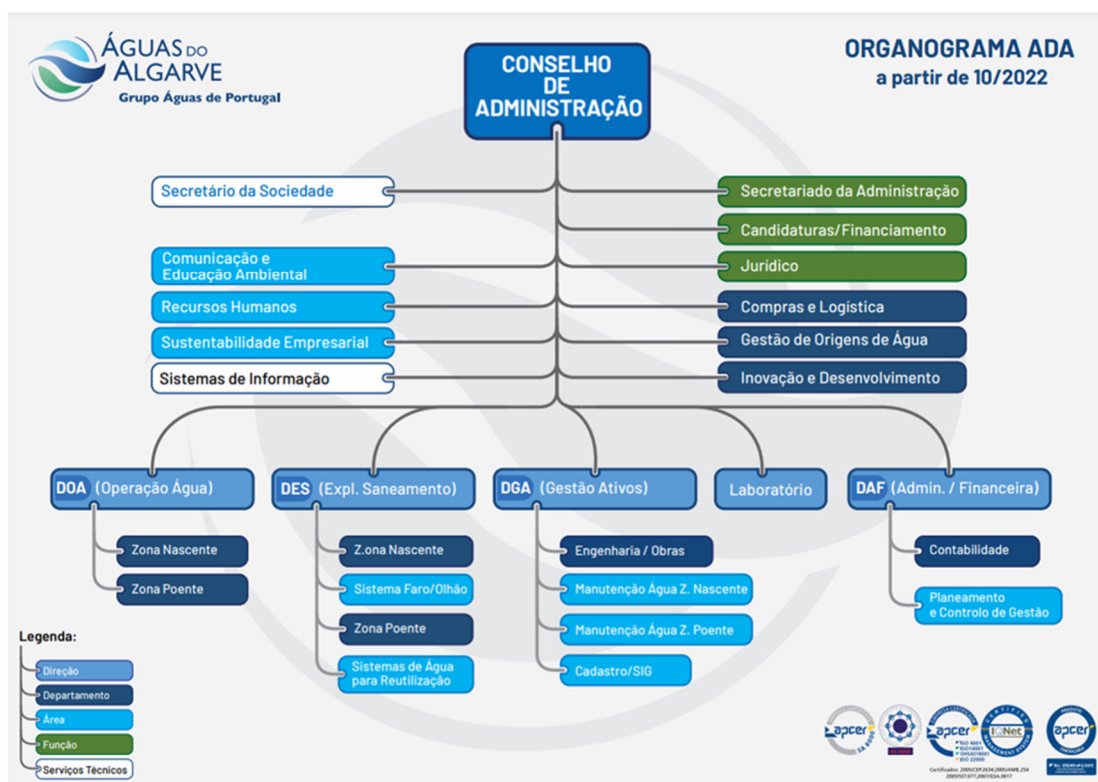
ÁGUAS DO ALGARVE
Grupo Águas de Portugal

CONSELHO DE ADMINISTRAÇÃO

ORGANOGRAMA ADA
a partir de 10/2022

Secretário da Sociedade
Comunicação e Educação Ambiental
Recursos Humanos
Sustentabilidade Empresarial
Sistemas de Informação

Secretariado da Administração
Candidaturas/Financiamento
Jurídico
Compras e Logística
Gestão de Origens de Água
Inovação e Desenvolvimento

DOA (Operação Água)
Zona Nascente
Zona Poente

DES (Expl. Saneamento)
Z.ona Nascente
Sistema Faro/Olhão
Zona Poente
Sistemas de Água para Reutilização

DGA (Gestão Ativos)
Engenharia / Obras
Manutenção Água Z. Nascente
Manutenção Água Z. Poente
Cadastro/SIG

Laboratório

DAF (Admin. / Financeira)
Contabilidade
Planeamento e Controlo de Gestão

Legenda:
Direção
Departamento
Área
Função
Serviços Técnicos

apcer
apcer
IQNet
apcer
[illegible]